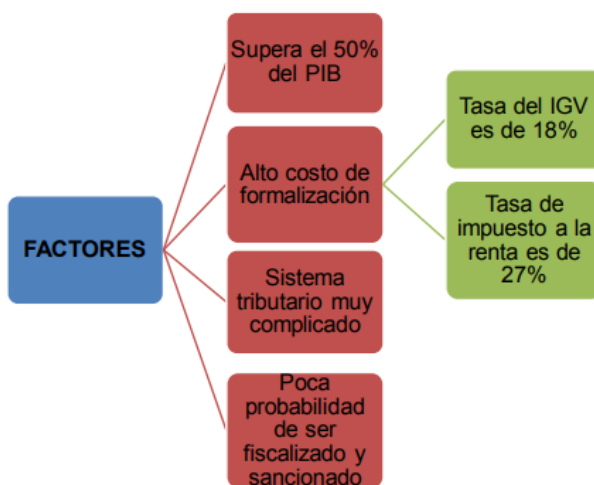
FACTORES

Supera el 50% del PIB

Alto costo de formalización

Tasa del IGV es de 18%

Tasa de impuesto a la renta es de 27%

Sistema tributario muy complicado

Poca probabilidad de ser fiscalizado y sancionado